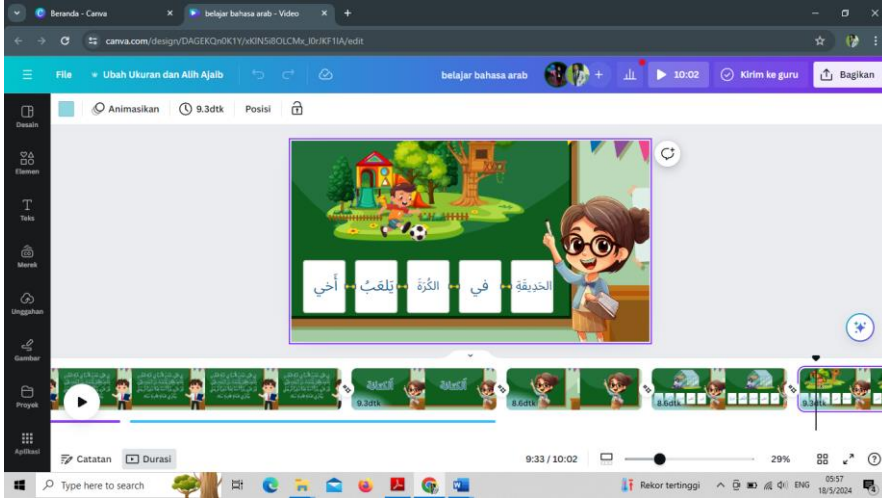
Beranda - Canva
belajar bahasa arab - Video
canva.com/design/DAGEKQn0K1Y/xKlN5i8OLCMx_I0rJKF1lA/edit

File
Ubah Ukuran dan Alih Ajaib
belajar bahasa arab
10:02
Kirim ke guru
Bagikan

Desain
Elemen
Teks
Merek
Unggahan
Gambar
Proyek
Aplikasi

Animasikan
9.3dtk
Posisi

الحَدِيقَةِ
فِي
الكُرَةَ
يَلْعَبُ
أَخِي

9.3dtk
8.6dtk
8.6dtk
9.3dtk

Catatan
Durasi
9:33 / 10:02
29%

Type here to search
Rekor tertinggi
ENG
05:57
18/5/2024